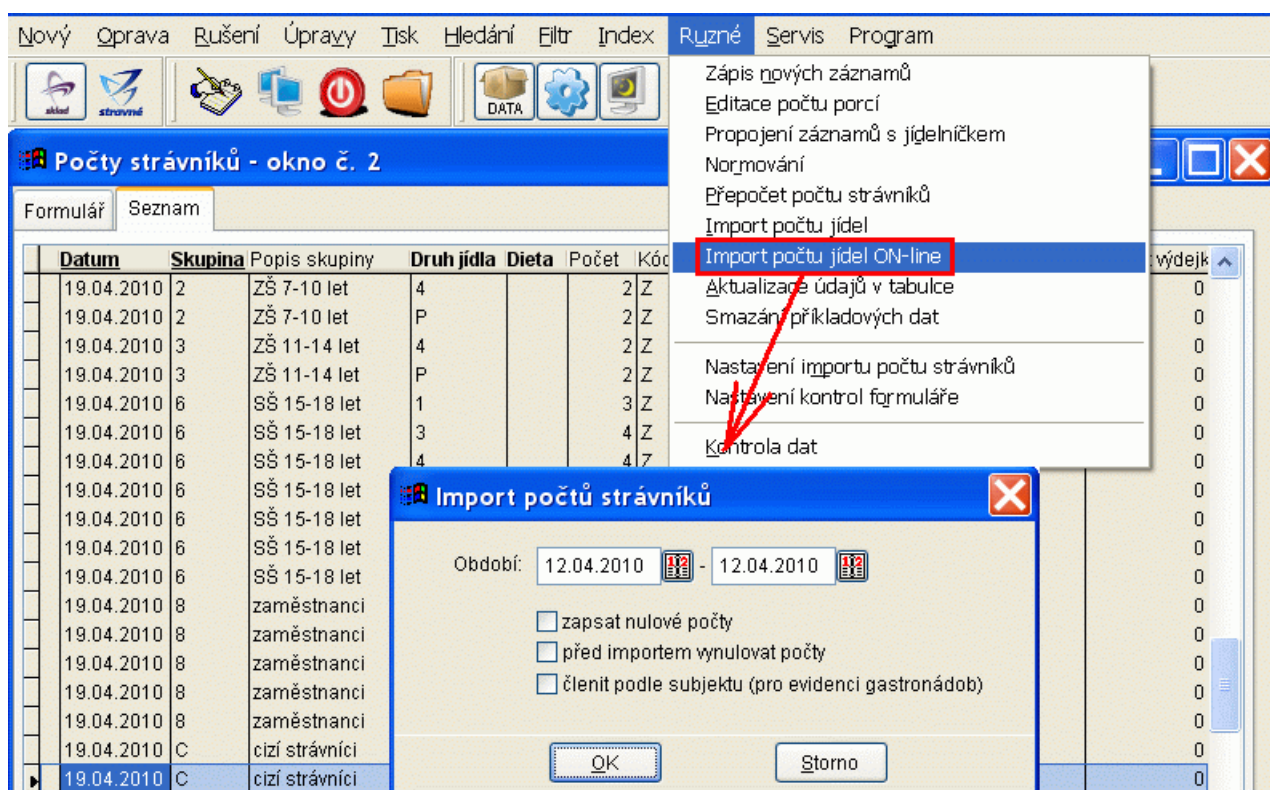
Nový Oprava Rušení Úpravy Tisk Hledání Filtr Index Ruzné Servis Program

sklad strávné

DATA

Počty strávníků - okno č. 2

Formulář Seznam

| Datum | Skupina | Popis skupiny | Druh jídla | Dieta | Počet | Kód | výdejk |
|---|---|---|---|---|---|---|---|
| 19.04.2010 | 2 | ZŠ 7-10 let | 4 | | 2 | Z | 0 |
| 19.04.2010 | 2 | ZŠ 7-10 let | P | | 2 | Z | 0 |
| 19.04.2010 | 3 | ZŠ 11-14 let | 4 | | 2 | Z | 0 |
| 19.04.2010 | 3 | ZŠ 11-14 let | P | | 2 | Z | 0 |
| 19.04.2010 | 6 | SŠ 15-18 let | 1 | | 3 | Z | 0 |
| 19.04.2010 | 6 | SŠ 15-18 let | 3 | | 4 | Z | 0 |
| 19.04.2010 | 6 | SŠ 15-18 let | 4 | | 4 | Z | 0 |
| 19.04.2010 | 6 | SŠ 15-18 let | | | | | 0 |
| 19.04.2010 | 6 | SŠ 15-18 let | | | | | 0 |
| 19.04.2010 | 6 | SŠ 15-18 let | | | | | 0 |
| 19.04.2010 | 6 | SŠ 15-18 let | | | | | 0 |
| 19.04.2010 | 8 | zaměstnanci | | | | | 0 |
| 19.04.2010 | 8 | zaměstnanci | | | | | 0 |
| 19.04.2010 | 8 | zaměstnanci | | | | | 0 |
| 19.04.2010 | 8 | zaměstnanci | | | | | 0 |
| 19.04.2010 | 8 | zaměstnanci | | | | | 0 |
| 19.04.2010 | C | cizí strávníci | | | | | 0 |
| 19.04.2010 | C | cizí strávníci | | | | | 0 |

Zápis nových záznamů
Editace počtu porcí
Propojení záznamů s jídelníčkem
Normování
Přepočet počtu strávníků
Import počtu jídel
Import počtu jídel ON-line
Aktualizace údajů v tabulce
Smazání příkladových dat
Nastavení importu počtu strávníků
Nastavení kontrol formuláře
Kontrola dat

Import počtů strávníků

Období: 12.04.2010 - 12.04.2010

zapsat nulové počty
před importem vynulovat počty
členit podle subjektu (pro evidenci gastronádob)

OK Storno